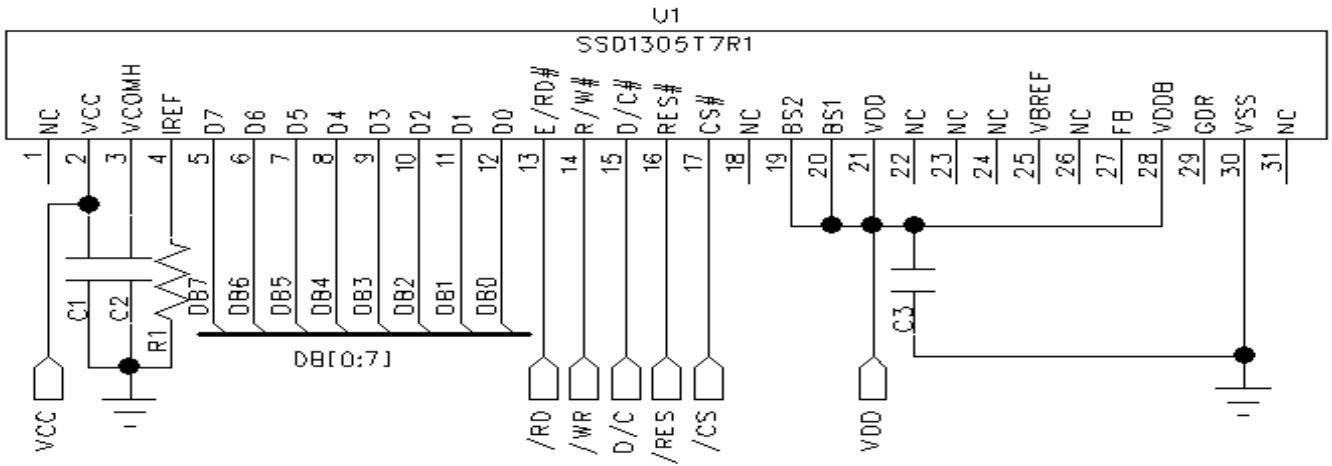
U1
SSD1305T7R1

| NC | VCC | VCOMH | IREF | D7 | D6 | D5 | D4 | D3 | D2 | D1 | D0 | E/RD# | R/W# | D/C# | RES# | CS# | NC | BS2 | BS1 | VDD | NC | NC | NC | VBREF | NC | FB | VDDB | GDR | VSS | NC |
|---|---|---|---|---|---|---|---|---|---|---|---|---|---|---|---|---|---|---|---|---|---|---|---|---|---|---|---|---|---|---|
| 1 | 2 | 3 | 4 | 5 | 6 | 7 | 8 | 9 | 10 | 11 | 12 | 13 | 14 | 15 | 16 | 17 | 18 | 19 | 20 | 21 | 22 | 23 | 24 | 25 | 26 | 27 | 28 | 29 | 30 | 31 |

C1 C2 R1 DB7 DB6 DB5 DB4 DB3 DB2 DB1 DB0

DB[0:7]

C3

VCC /RD /WR D/C /RES /CS VDD